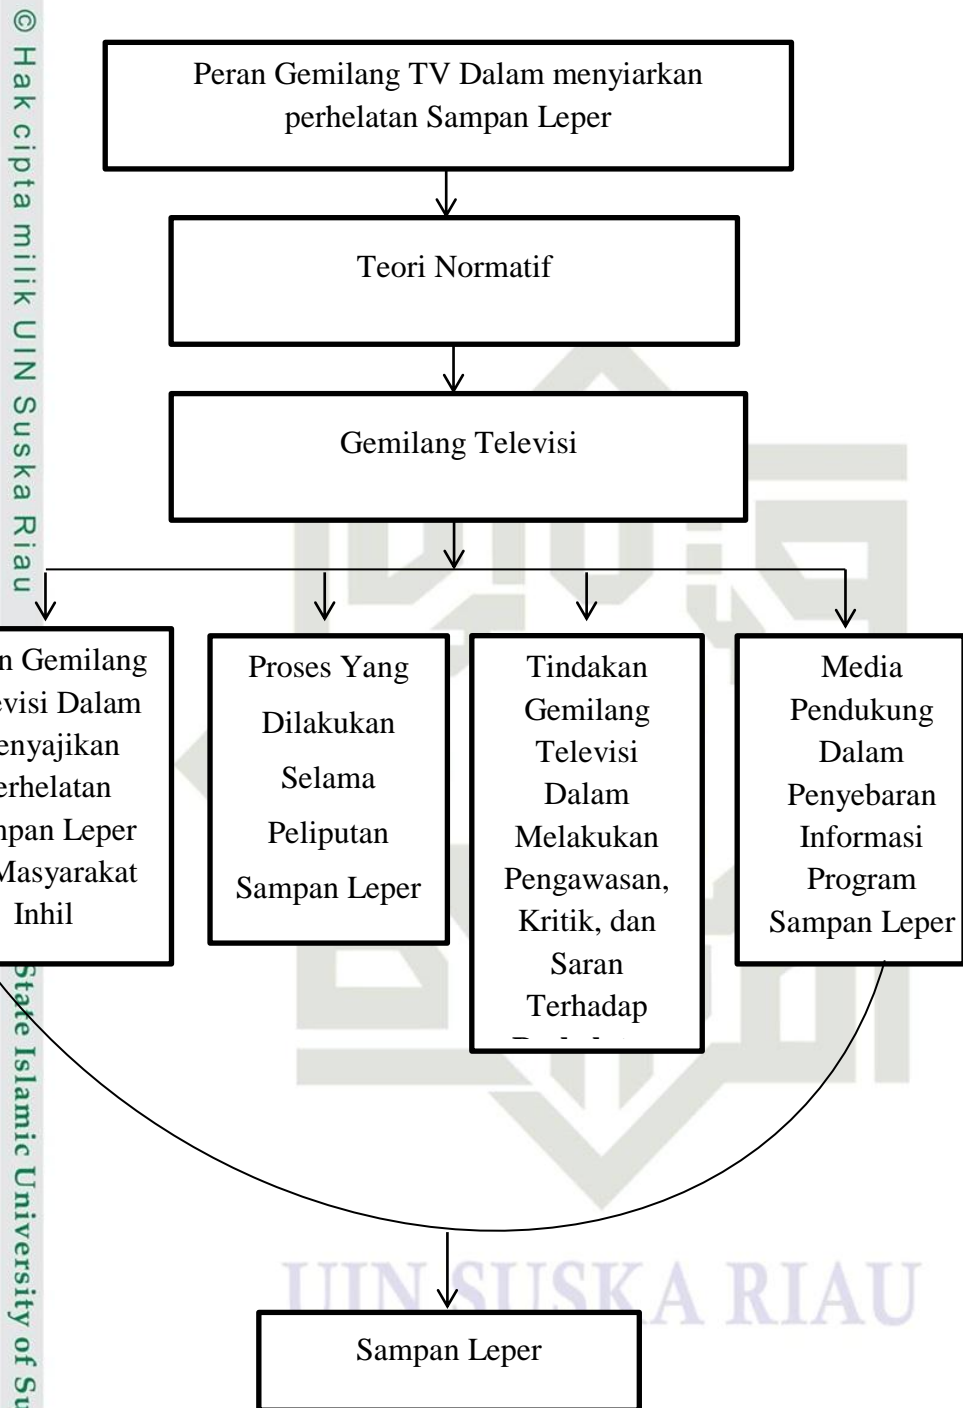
© Hak cipta milik UIN Suska Riau

Peran Gemilang TV Dalam menyiarkan perhelatan Sampan Leper

Teori Normatif

Gemilang Televisi

n Gemilang evisi Dalam enyajikan erhelatan npan Leper Masyarakat Inhil

Proses Yang Dilakukan Selama Peliputan Sampan Leper

Tindakan Gemilang Televisi Dalam Melakukan Pengawasan, Kritik, dan Saran Terhadap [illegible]

Media Pendukung Dalam Penyebaran Informasi Program Sampan Leper

State Islamic University of Su

UIN SUSKA RIAU

Sampan Leper